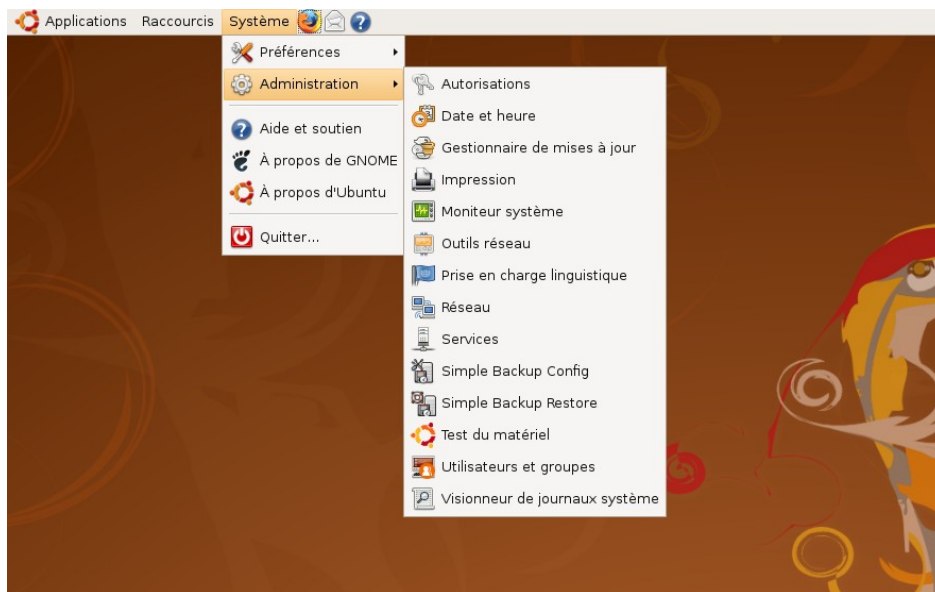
Applications Raccourcis Système

Préférences
Administration
Aide et soutien
À propos de GNOME
À propos d'Ubuntu
Quitter...

Autorisations
Date et heure
Gestionnaire de mises à jour
Impression
Moniteur système
Outils réseau
Prise en charge linguistique
Réseau
Services
Simple Backup Config
Simple Backup Restore
Test du matériel
Utilisateurs et groupes
Visionneur de journaux système